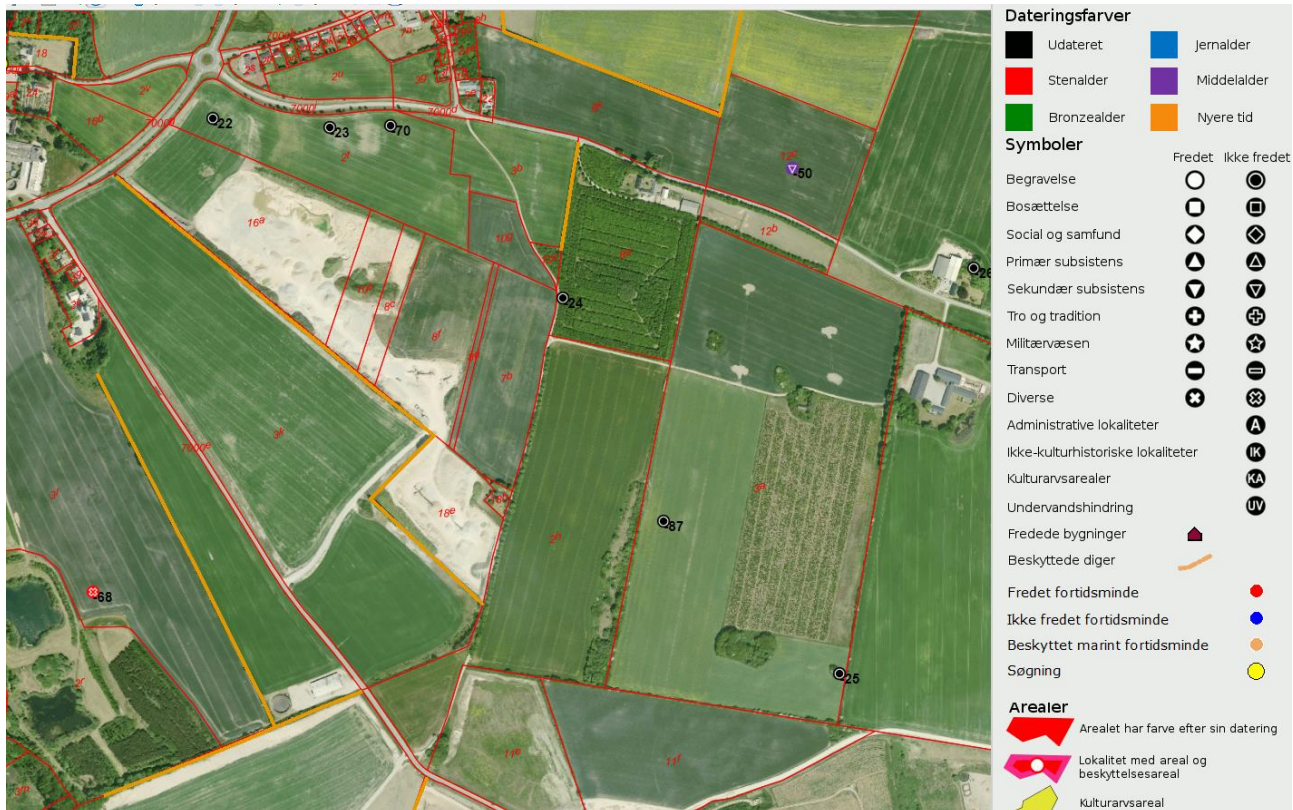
18
2ᵘ
16ᵖ
7000ᵒ
22
23
70
2ᵘ
7000ᶠ
2ᵍ
7000ᵍ
2ᵍ
3ᵇ
12ᵃ
50
12ᵇ
26
16ᵃ
11ᵍ
24
6ᶠ
7ᵇ
3ᵍ
7000ᵉ
3ᶠ
18ᵉ
2ᵇ
87
68
2ʳ
11ᵉ
11ᶠ
25

Dateringsfarver
Udateret
Jernalder
Stenalder
Middelalder
Bronzealder
Nyere tid
Symboler
Fredet
Ikke fredet
Begravelse
Bosættelse
Social og samfund
Primær subsistens
Sekundær subsistens
Tro og tradition
Militærvæsen
Transport
Diverse
Administrative lokaliteter
A
Ikke-kulturhistoriske lokaliteter
IK
Kulturarvsarealer
KA
Undervandshindring
UV
Fredede bygninger
Beskyttede diger
Fredet fortidsminde
Ikke fredet fortidsminde
Beskyttet marint fortidsminde
Søgning
Arealer
Arealet har farve efter sin datering
Lokalitet med areal og beskyttelsesareal
Kulturarvsareal